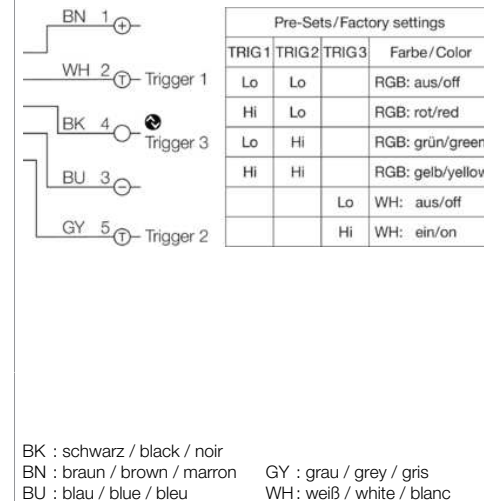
BN 1 +
WH 2 T Trigger 1
BK 4 Trigger 3
BU 3 −
GY 5 T Trigger 2

| Pre-Sets/Factory settings | | | |
|---|---|---|---|
| TRIG1 | TRIG2 | TRIG3 | Farbe/Color |
| Lo | Lo | | RGB: aus/off |
| Hi | Lo | | RGB: rot/red |
| Lo | Hi | | RGB: grün/green |
| Hi | Hi | | RGB: gelb/yellow |
| | | Lo | WH: aus/off |
| | | Hi | WH: ein/on |

BK : schwarz / black / noir
BN : braun / brown / marron
BU : blau / blue / bleu
GY : grau / grey / gris
WH : weiß / white / blanc